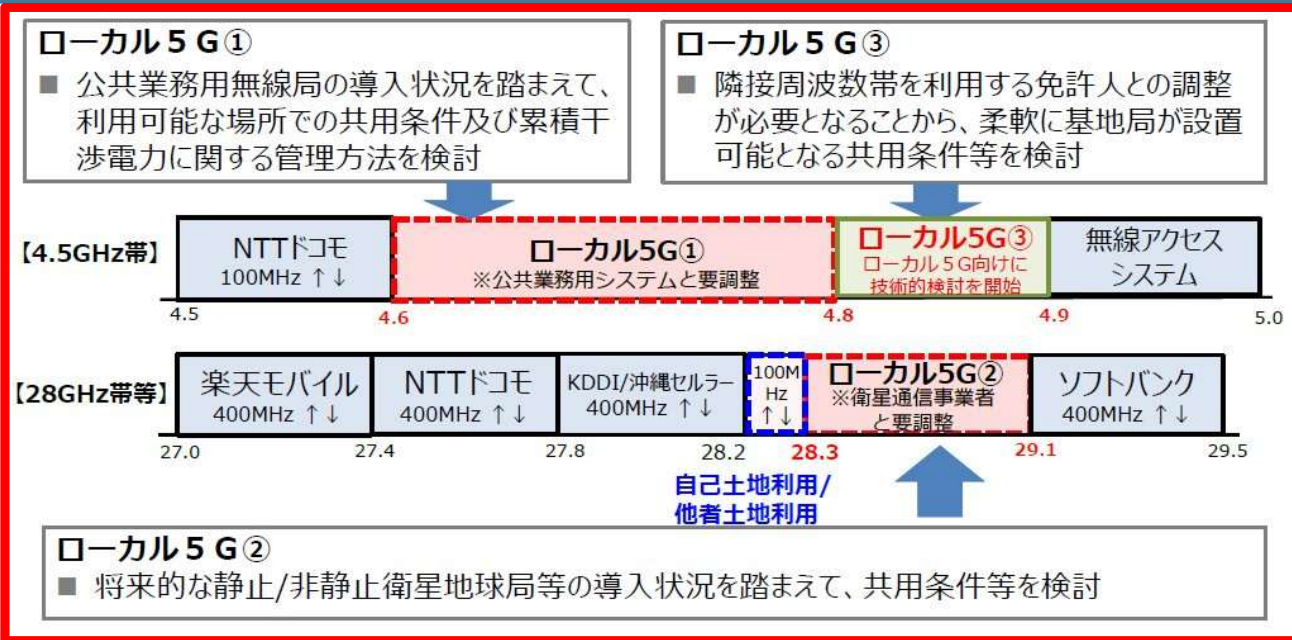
ローカル５Ｇ①
■ 公共業務用無線局の導入状況を踏まえて、利用可能な場所での共用条件及び累積干渉電力に関する管理方法を検討

ローカル５Ｇ③
■ 隣接周波数帯を利用する免許人との調整が必要となることから、柔軟に基地局が設置可能となる共用条件等を検討

【4.5GHz帯】

NTTドコモ 100MHz ↑↓

ローカル5G① ※公共業務用システムと要調整

ローカル5G③ ローカル５G向けに技術的検討を開始

無線アクセスシステム

4.5 4.6 4.8 4.9 5.0

【28GHz帯等】

楽天モバイル 400MHz ↑↓

NTTドコモ 400MHz ↑↓

KDDI/沖縄セルラー 400MHz ↑↓

100MHz ↑↓

ローカル5G② ※衛星通信事業者と要調整

ソフトバンク 400MHz ↑↓

27.0 27.4 27.8 28.2 28.3 29.1 29.5

自己土地利用/他者土地利用

ローカル５Ｇ②
■ 将来的な静止/非静止衛星地球局等の導入状況を踏まえて、共用条件等を検討